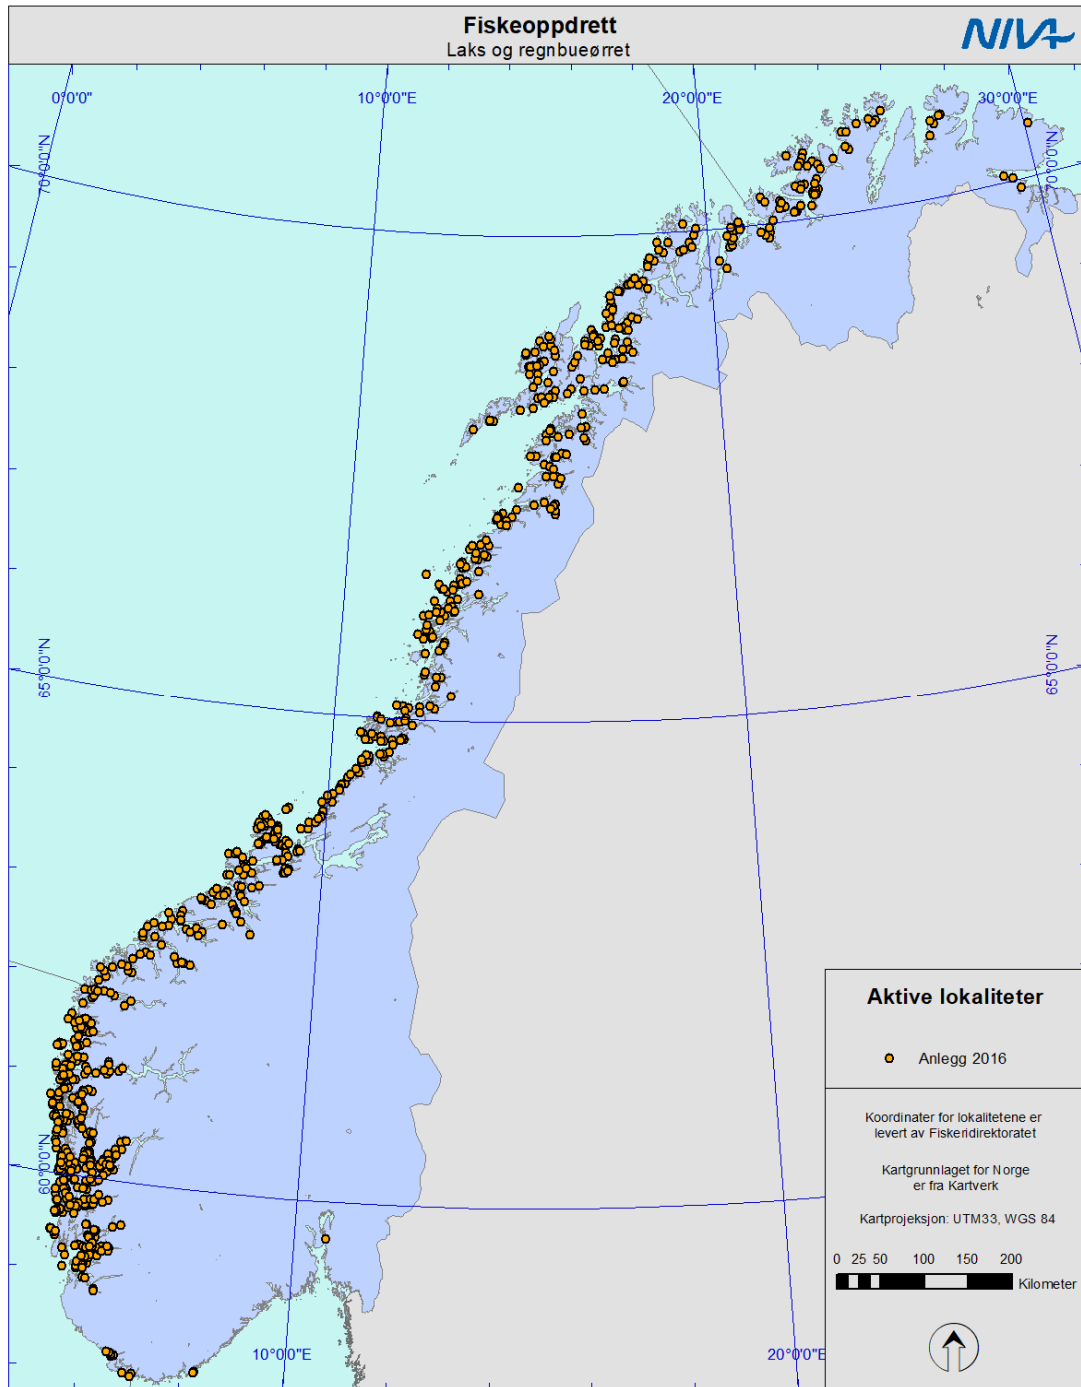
Fiskeoppdrett
Laks og regnbueørret

NIVA

0°0'0"
10°0'0"E
20°0'0"E
30°0'0"E
70°0'0"N
70°0'0"N
65°0'0"N
65°0'0"N
60°0'0"N
10°0'0"E
20°0'0"E

Aktive lokaliteter

Anlegg 2016

Koordinater for lokalitetene er levert av Fiskeridirektoratet

Kartgrunnlaget for Norge er fra Kartverk

Kartprojeksjon: UTM33, WGS 84

0 25 50 100 150 200
Kilometer